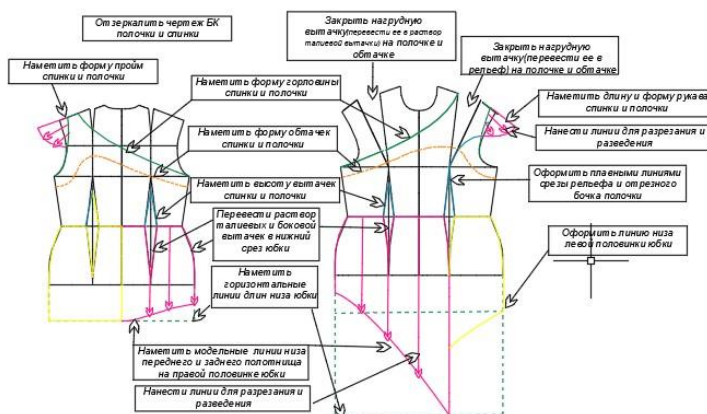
Отзеркалить чертеж БК полочки и спинки

Наметить форму пройм спинки и полочки

Наметить форму горловины спинки и полочки

Наметить форму обтачек спинки и полочки

Наметить высоту вытачек спинки и полочки

Перевести раствор талиевых и боковой вытачек в нижний срез юбки

Наметить горизонтальные линии длин низа юбки

Наметить модельные линии низа переднего и заднего полотнища на правой половинке юбки

Нанести линии для разрезания и разведения

Закрыть нагрудную вытачку(перевести ее в раствор талиевой вытачки) на полочке и обтачке

Закрыть нагрудную вытачку(перевести ее в рельеф) на полочке и обтачке

Наметить длину и форму рукава спинки и полочки

Нанести линии для разрезания и разведения

Оформить плавными линиями срезы рельефа и отрезного бочка полочки

Оформить линию низа левов половинки юбки